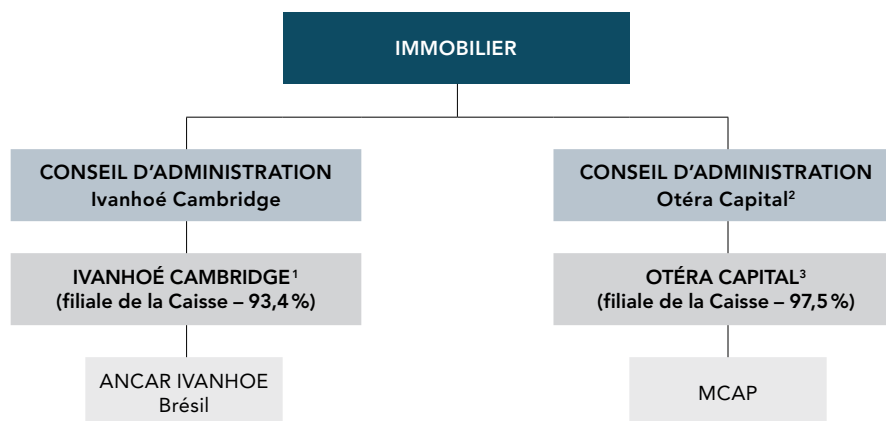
IMMOBILIER

CONSEIL D'ADMINISTRATION
Ivanhoé Cambridge

IVANHOÉ CAMBRIDGE$^1$
(filiale de la Caisse – 93,4 %)

ANCAR IVANHOE
Brésil

CONSEIL D'ADMINISTRATION
Otéra Capital$^2$

OTÉRA CAPITAL$^3$
(filiale de la Caisse – 97,5 %)

MCAP